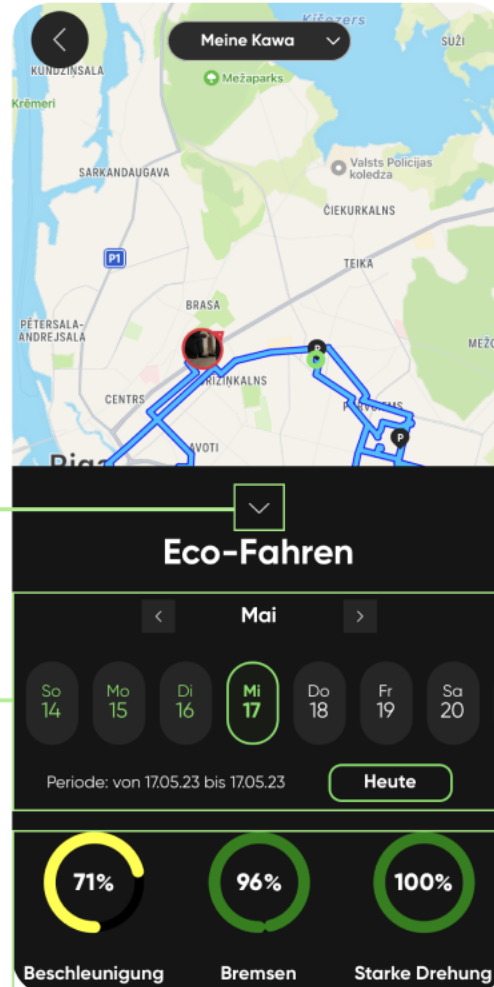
Meine Kawa

Ķīšezers

SUŽI

KUNDZIŅSALA

Mežaparks

Krēmeri

Valsts Policijas koledža

SARKANDAUGAVA

ČIEKURKALNS

P1

TEIKA

BRASA

PĒTERSALA-ANDREJSALA

MEŽC

CENTRS

GRIZIŅKALNS

AVOTI

Eco-Fahren

Mai

So 14

Mo 15

Di 16

Mi 17

Do 18

Fr 19

Sa 20

Periode: von 17.05.23 bis 17.05.23

Heute

71%

96%

100%

Beschleunigung

Bremsen

Starke Drehung